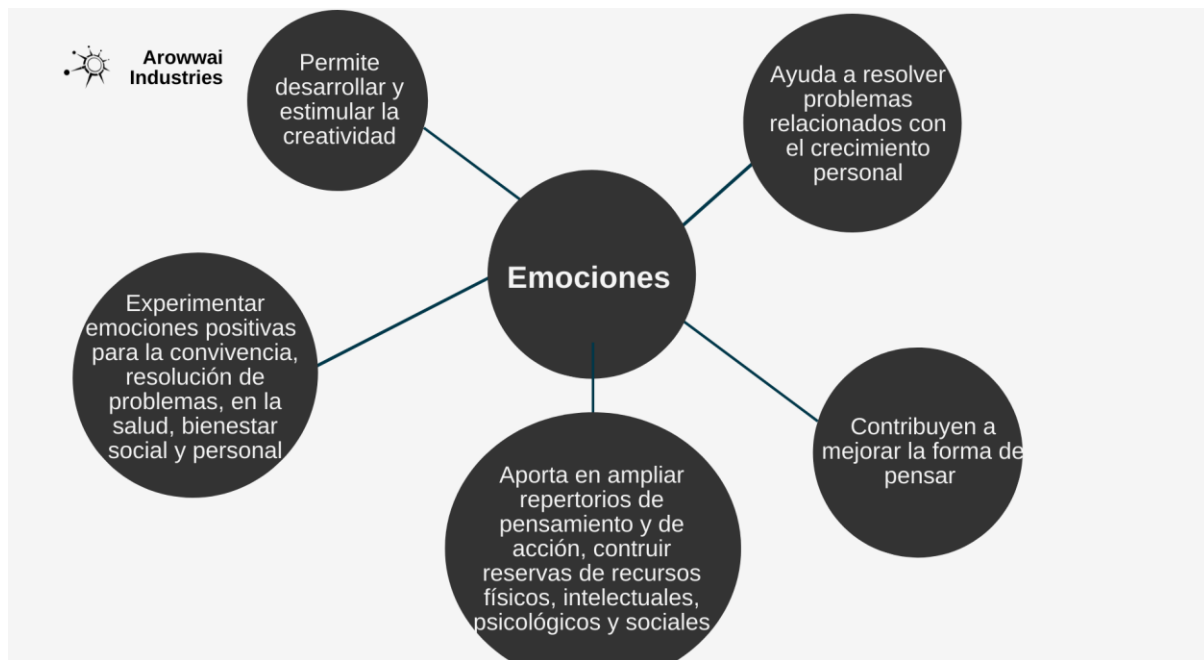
Arowwai Industries

Permite desarrollar y estimular la creatividad

Ayuda a resolver problemas relacionados con el crecimiento personal

Emociones

Experimentar emociones positivas para la convivencia, resolución de problemas, en la salud, bienestar social y personal

Contribuyen a mejorar la forma de pensar

Aporta en ampliar repertorios de pensamiento y de acción, contruir reservas de recursos físicos, intelectuales, psicológicos y sociales